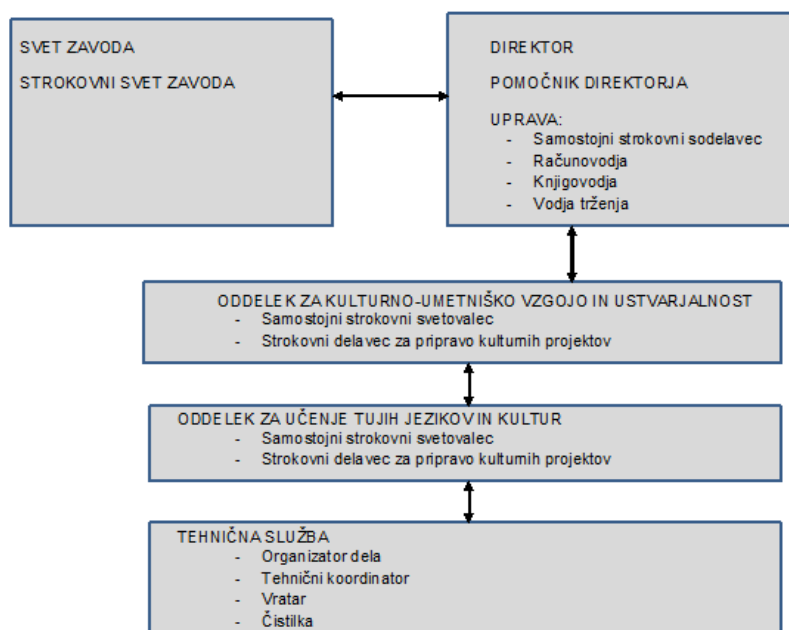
SVET ZAVODA

STROKOVNI SVET ZAVODA

DIREKTOR

POMOČNIK DIREKTORJA

UPRAVA:
- Samostojni strokovni sodelavec
- Računovodja
- Knjigovodja
- Vodja trženja

ODDELEK ZA KULTURNO-UMETNIŠKO VZGOJO IN USTVARJALNOST
- Samostojni strokovni svetovalec
- Strokovni delavec za pripravo kultumih projektov

ODDELEK ZA UČENJE TUJIH JEZIKOV IN KULTUR
- Samostojni strokovni svetovalec
- Strokovni delavec za pripravo kultumih projektov

TEHNIČNA SLUŽBA
- Organizator dela
- Tehnični koordinator
- Vratar
- Čistilka